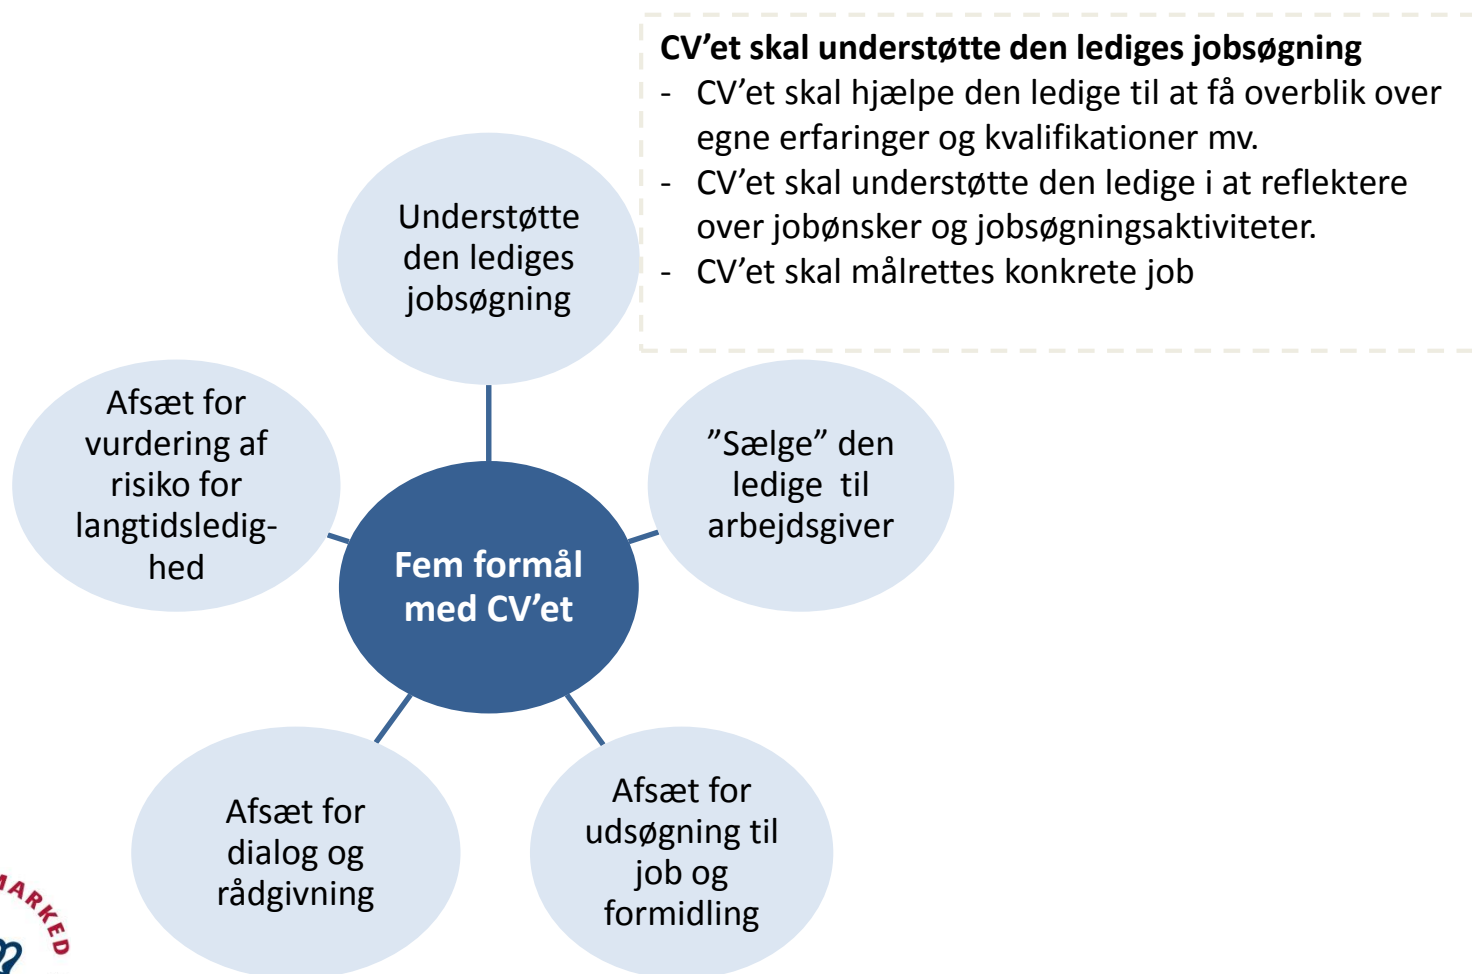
CV'et skal understøtte den lediges jobsøgning
- CV'et skal hjælpe den ledige til at få overblik over egne erfaringer og kvalifikationer mv.
- CV'et skal understøtte den ledige i at reflektere over jobønsker og jobsøgningsaktiviteter.
- CV'et skal målrettes konkrete job

Understøtte den lediges jobsøgning

Afsæt for vurdering af risiko for langtidsledighed

"Sælge" den ledige til arbejdsgiver

Fem formål med CV'et

Afsæt for dialog og rådgivning

Afsæt for udsøgning til job og formidling

MARKED